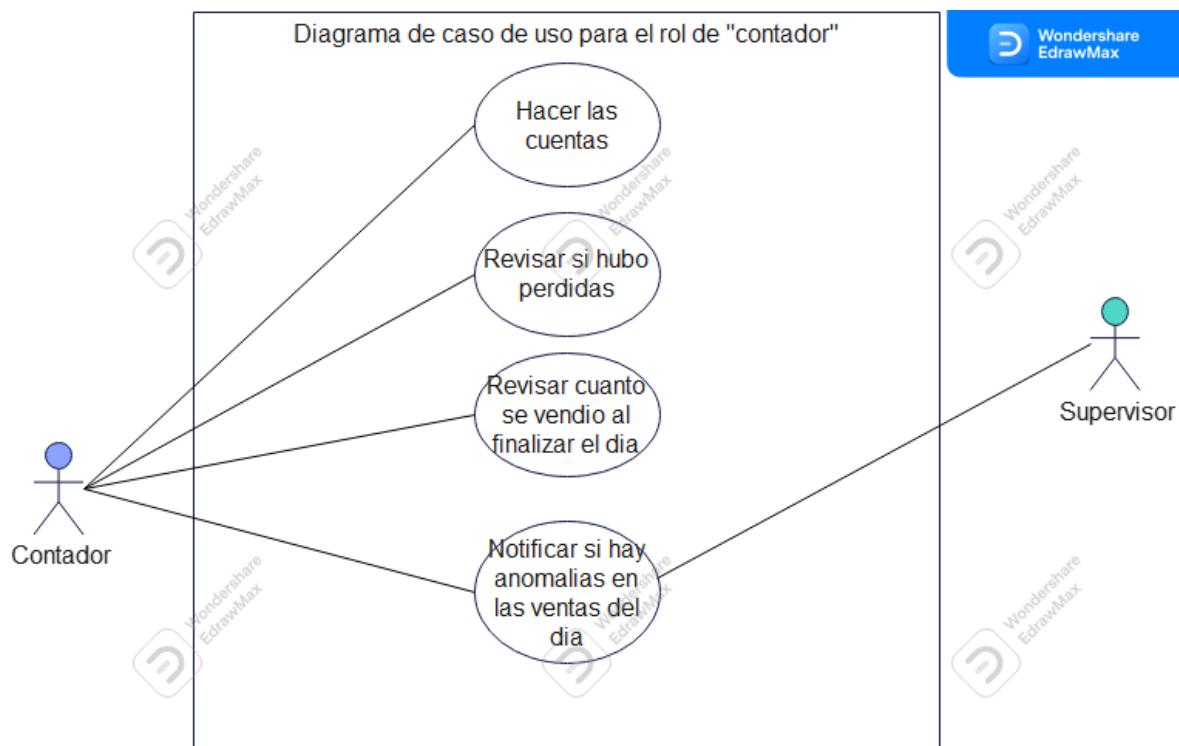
Diagrama de caso de uso para el rol de "contador"

Wondershare EdrawMax

Hacer las cuentas

Revisar si hubo perdidas

Revisar cuanto se vendio al finalizar el dia

Notificar si hay anomalias en las ventas del dia

Contador

Supervisor

Wondershare EdrawMax

Wondershare EdrawMax

Wondershare EdrawMax

Wondershare EdrawMax

Wondershare EdrawMax

Wondershare EdrawMax